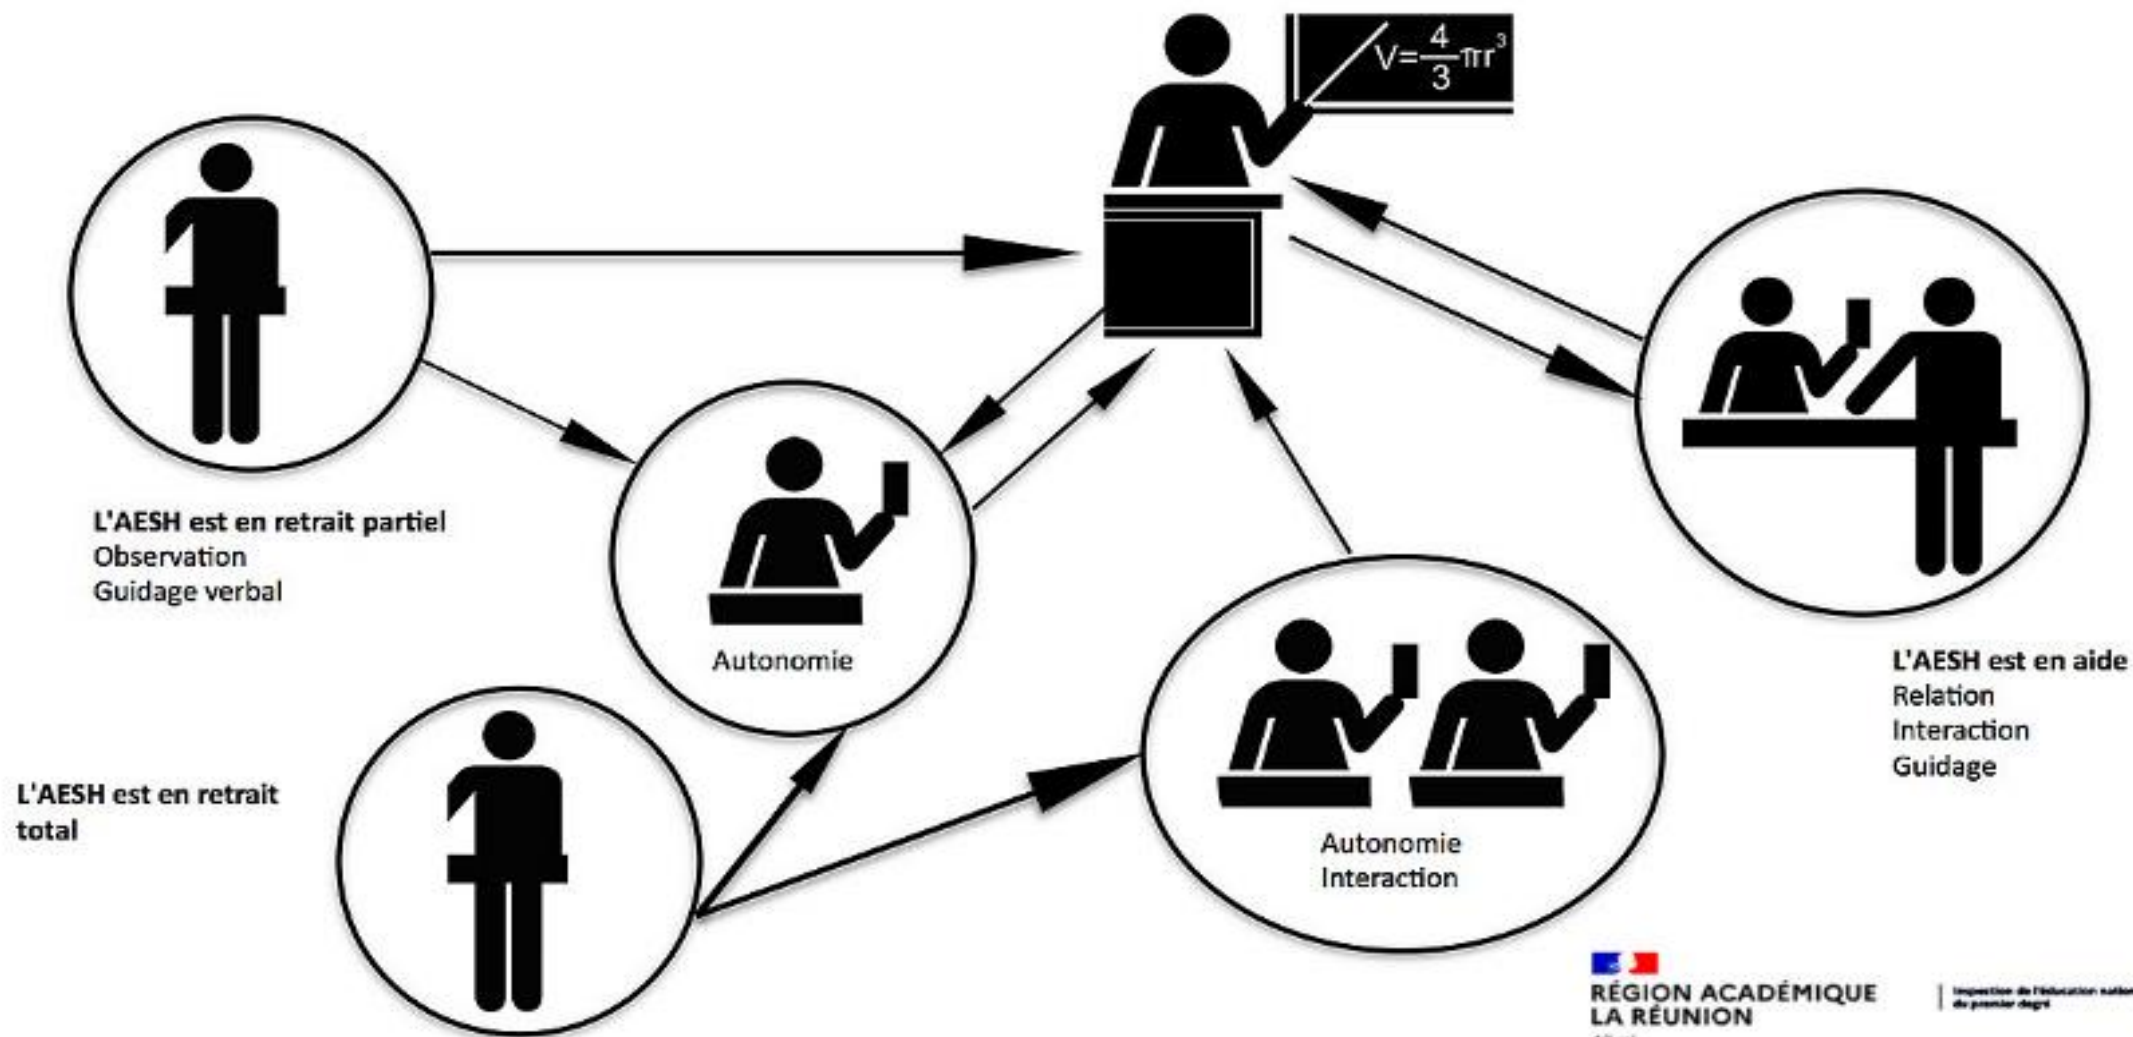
$V=\frac{4}{3}\pi r^3$

L'AESH est en retrait partiel
Observation
Guidage verbal

Autonomie

L'AESH est en aide
Relation
Interaction
Guidage

L'AESH est en retrait total

Autonomie
Interaction

RÉGION ACADÉMIQUE
LA RÉUNION

Inspection de l'éducation nationale du premier degré